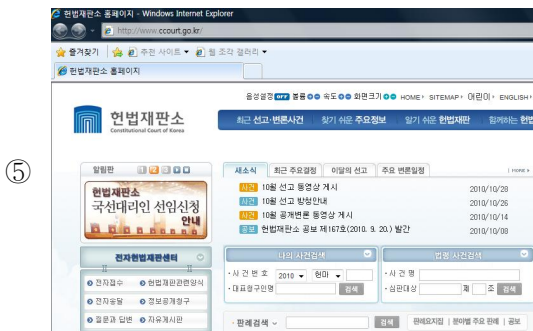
⑤

헌법재판소 홈페이지 - Windows Internet Explorer

http://www.ccourt.go.kr/

즐겨찾기 | 추천 사이트 ▾ | 웹 조각 갤러리 ▾

헌법재판소 홈페이지

음성설명 OFF 용량 속도 화면크기 HOME SITEMAP 어린이 ENGLISH

헌법재판소
Constitutional Court of Korea

최근 선고·변론사건 | 찾기 쉬운 주요정보 | 알기 쉬운 헌법재판 | 함께하는 헌법

알림판

헌법재판소
국선대리인 선임신청
안내

전자헌법재판센터

전자접수 | 헌법재판관련양식
전자송달 | 정보공개청구
질문과 답변 | 자유게시판

새소식 | 최근 주요결정 | 이달의 선고 | 주요 변론일정 | more

사건 10월 선고 동영상 게시 2010/10/28
사건 10월 선고 방청안내 2010/10/26
사건 10월 공개변론 동영상 게시 2010/10/14
공보 헌법재판소 공보 제167호(2010. 9. 20.) 발간 2010/10/08

나의 사건검색

· 사 건 번 호 2010 ▾ 헌마 ▾
· 대표청구인명 검색

법령 사건검색

· 사 건 명
· 심판대상 제 조 검색

· 판례검색 ▾ 검색 판례요지집 | 분야별 주요 판례 | 공보